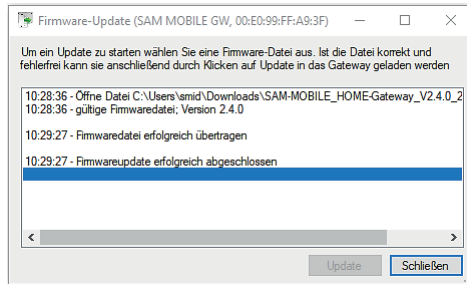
Firmware-Update (SAM MOBILE GW, 00:E0:99:FF:A9:3F)

Um ein Update zu starten wählen Sie eine Firmware-Datei aus. Ist die Datei korrekt und fehlerfrei kann sie anschließend durch Klicken auf Update in das Gateway geladen werden

10:28:36 - Öffne Datei C:\Users\smid\Downloads\SAM-MOBILE_HOME-Gateway_V2.4.0_2
10:28:36 - gültige Firmwaredatei; Version 2.4.0

10:29:27 - Firmwaredatei erfolgreich übertragen

10:29:27 - Firmwareupdate erfolgreich abgeschlossen

Update Schließen